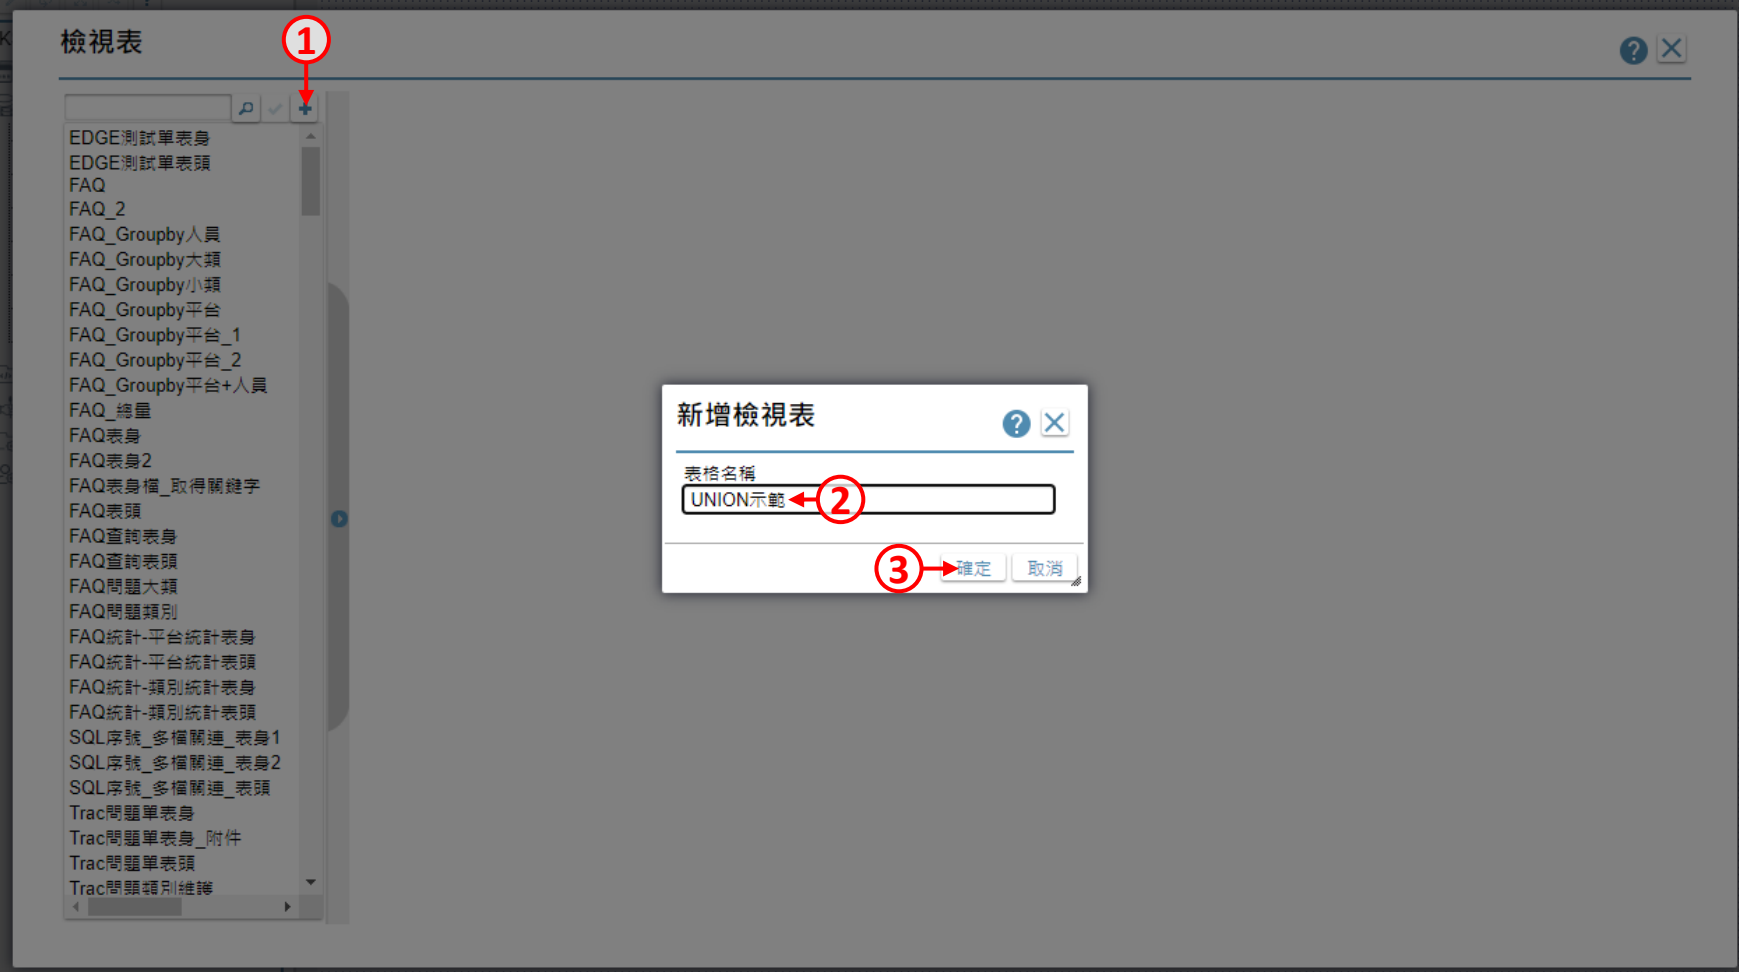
檢視表

①

EDGE測試單表身
EDGE測試單表頭
FAQ
FAQ_2
FAQ_Groupby人員
FAQ_Groupby大類
FAQ_Groupby小類
FAQ_Groupby平台
FAQ_Groupby平台_1
FAQ_Groupby平台_2
FAQ_Groupby平台+人員
FAQ_總量
FAQ表身
FAQ表身2
FAQ表身檔_取得關鍵字
FAQ表頭
FAQ查詢表身
FAQ查詢表頭
FAQ問題大類
FAQ問題類別
FAQ統計-平台統計表身
FAQ統計-平台統計表頭
FAQ統計-類別統計表身
FAQ統計-類別統計表頭
SQL序號_多檔關連_表身1
SQL序號_多檔關連_表身2
SQL序號_多檔關連_表頭
Trac問題單表身
Trac問題單表身_附件
Trac問題單表頭
Trac問題類別維護

新增檢視表

表格名稱
UNION示範
②

③ 確定 取消